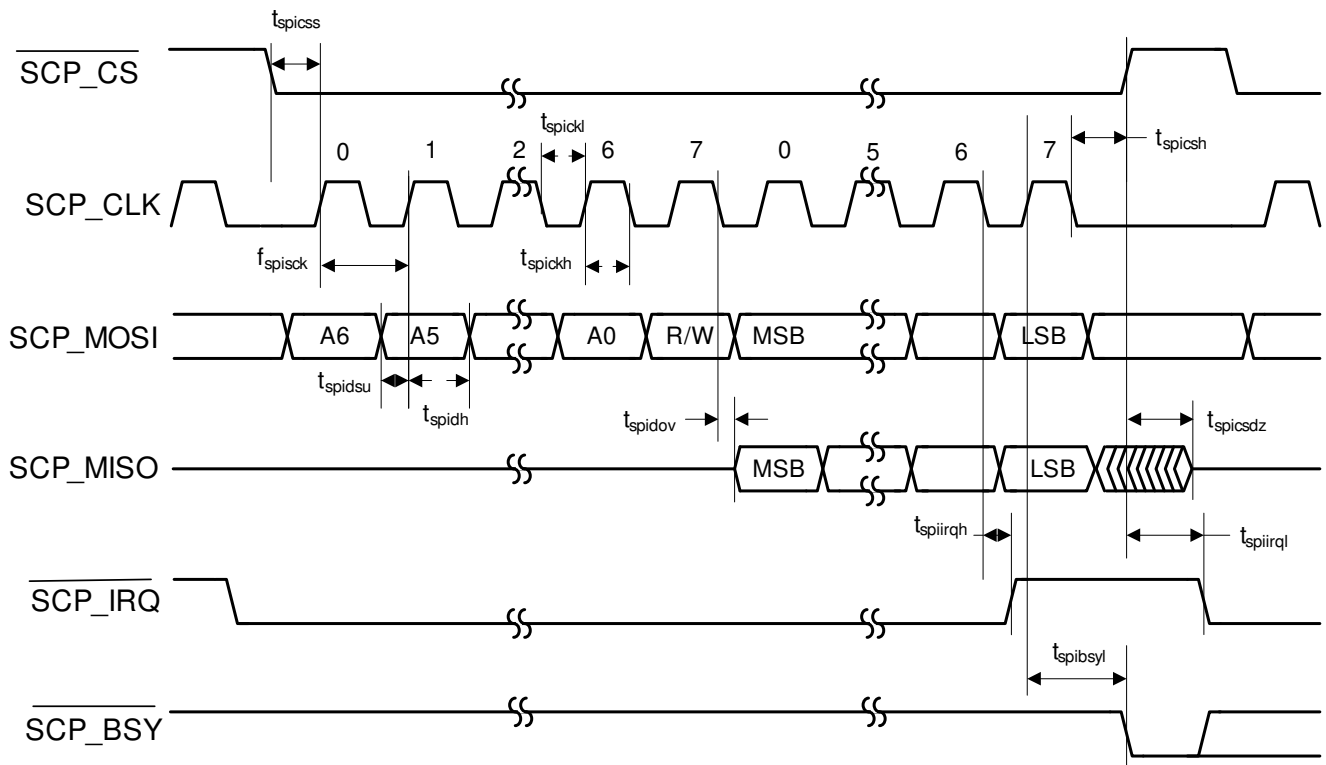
$t_{spicss}$

$\overline{SCP\_CS}$

$t_{spickl}$

0 1 2 6 7 0 5 6 7

$t_{spicsh}$

SCP_CLK

$f_{spisck}$

$t_{spickh}$

SCP_MOSI

A6 A5 A0 R/W MSB LSB

$t_{spidsu}$

$t_{spidh}$

$t_{spidov}$

$t_{spicsdz}$

SCP_MISO

MSB LSB

$t_{spiirqh}$

$t_{spiirql}$

$\overline{SCP\_IRQ}$

$t_{spibsyl}$

$\overline{SCP\_BSY}$